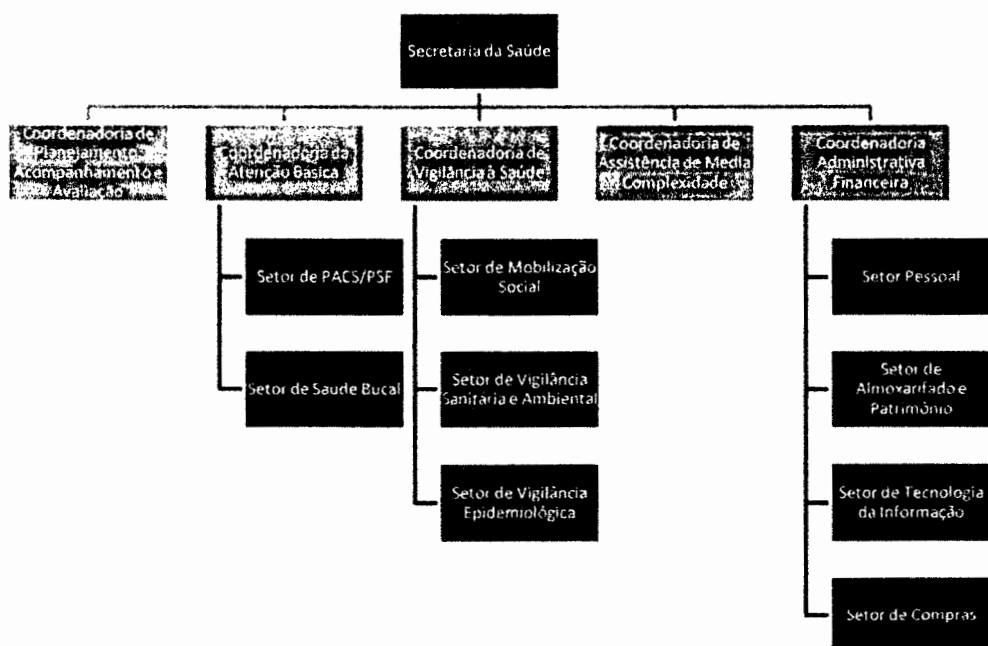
Secretaria da Saúde

Coordenadoria de Planejamento Acompanhamento e Avaliação

Coordenadoria da Atenção Basica

Setor de PACS/PSF

Setor de Saude Bucal

Coordenadoria de Vigilância à Saúde

Setor de Mobilização Social

Setor de Vigilância Sanitaria e Ambiental

Setor de Vigilância Epidemiológica

Coordenadoria de Assistência de Media Complexidade

Coordenadoria Administrativa Financeira

Setor Pessoal

Setor de Almoxarifado e Patrimônio

Setor de Tecnologia da Informação

Setor de Compras